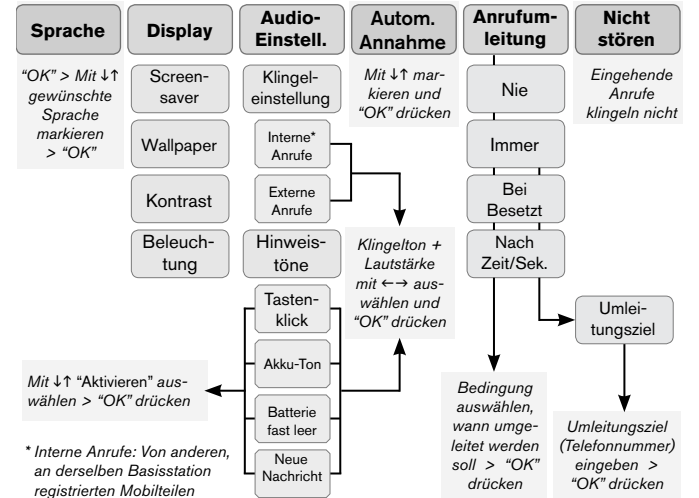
Sprache

"OK" > Mit ↓↑ gewünschte Sprache markieren > "OK"

Display

Screensaver

Wallpaper

Kontrast

Beleuchtung

Audio-Einstell.

Klingeleinstellung

Interne* Anrufe

Externe Anrufe

Hinweistöne

Tastenklick

Akku-Ton

Batterie fast leer

Neue Nachricht

Autom. Annahme

Mit ↓↑ markieren und "OK" drücken

Klingelton + Lautstärke mit ←→ auswählen und "OK" drücken

Anrufumleitung

Nie

Immer

Bei Besetzt

Nach Zeit/Sek.

Umleitungsziel

Bedingung auswählen, wann umgeleitet werden soll > "OK" drücken

Umleitungsziel (Telefonnummer) eingeben > "OK" drücken

Nicht stören

Eingehende Anrufe klingeln nicht

Mit ↓↑ "Aktivieren" auswählen > "OK" drücken

* Interne Anrufe: Von anderen, an derselben Basisstation registrierten Mobilteilen